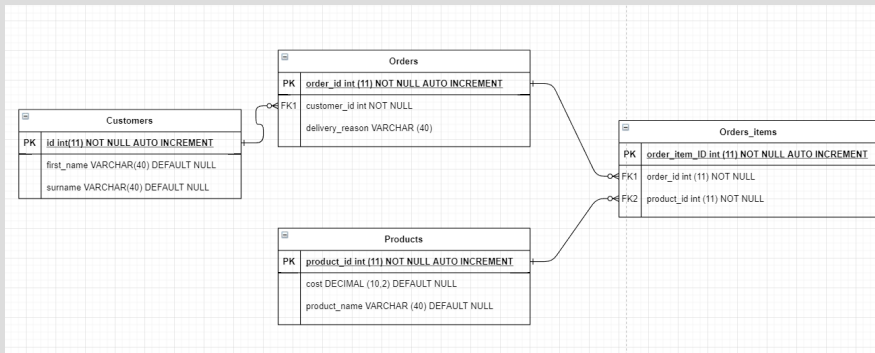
Customers

| PK | id int(11) NOT NULL AUTO INCREMENT |
|---|---|
| | first_name VARCHAR(40) DEFAULT NULL |
| | surname VARCHAR(40) DEFAULT NULL |

Orders

| PK | order_id int (11) NOT NULL AUTO INCREMENT |
|---|---|
| FK1 | customer_id int NOT NULL |
| | delivery_reason VARCHAR (40) |

Products

| PK | product_id int (11) NOT NULL AUTO INCREMENT |
|---|---|
| | cost DECIMAL (10,2) DEFAULT NULL |
| | product_name VARCHAR (40) DEFAULT NULL |

Orders_items

| PK | order_item_ID int (11) NOT NULL AUTO INCREMENT |
|---|---|
| FK1 | order_id int (11) NOT NULL |
| FK2 | product_id int (11) NOT NULL |